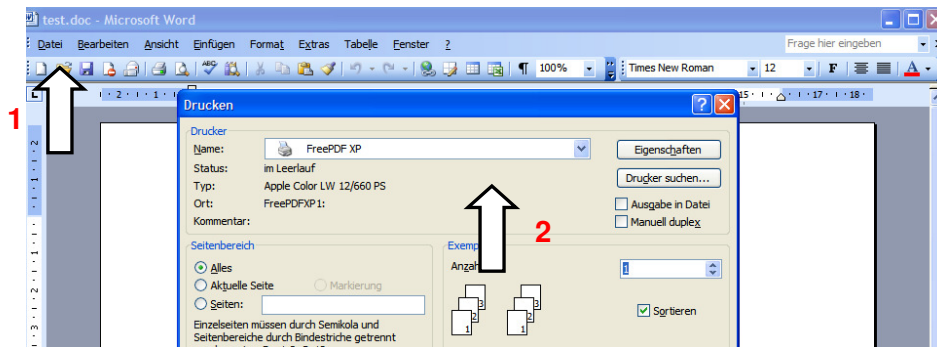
test.doc - Microsoft Word

Datei Bearbeiten Ansicht Einfügen Format Extras Tabelle Fenster ?

Frage hier eingeben

100%

Times New Roman 12 F

1

Drucken

Drucker

Name: FreePDF XP

Status: im Leerlauf

Typ: Apple Color LW 12/660 PS

Ort: FreePDFXP1:

Kommentar:

Eigenschaften

Drucker suchen...

Ausgabe in Datei

Manuell duplex

2

Seitenbereich

Alles

Aktuelle Seite

Markierung

Seiten:

Einzelseiten müssen durch Semikola und Seitenbereiche durch Bindestriche getrennt

Exemp

Anza

1

Sortieren